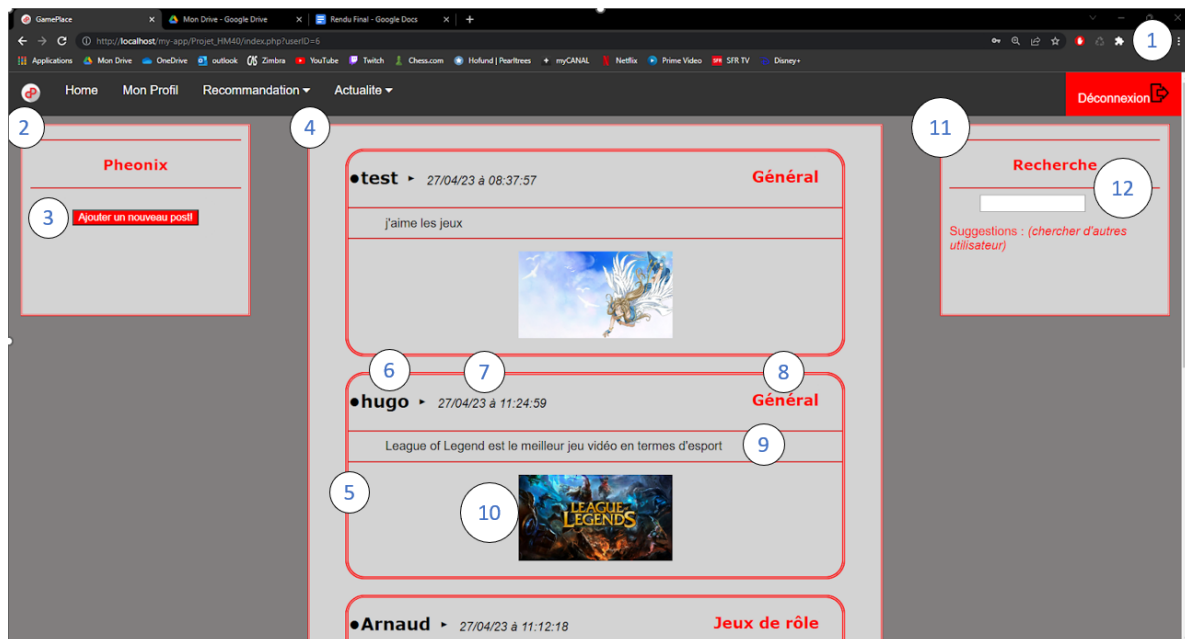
GamePlace ×
Mon Drive - Google Drive ×
Rendu Final - Google Docs ×
+

http://localhost/my-app/Projet_HM40/index.php?userID=6

Applications Mon Drive OneDrive outlook Zimbra YouTube Twitch Chess.com Hofund | Pearltrees myCANAL Netflix Prime Video SFR TV Disney+

Home Mon Profil Recommandation ▾ Actualite ▾

Déconnexion

1

2

Pheonix

3 Ajouter un nouveau post!

4

●test ▸ 27/04/23 à 08:37:57 Général

j'aime les jeux

6 7 8

●hugo ▸ 27/04/23 à 11:24:59 Général

League of Legend est le meilleur jeu vidéo en termes d'esport 9

5

10 LEAGUE OF LEGENDS

●Arnaud ▸ 27/04/23 à 11:12:18 Jeux de rôle

11

Recherche 12

Suggestions : (chercher d'autres utilisateur)